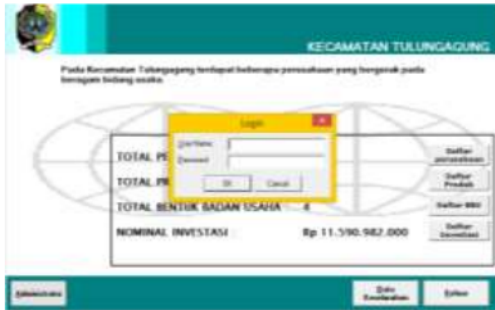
KECAMATAN TULUNGAGUNG

Pada Kecamatan Tulungagung terdapat beberapa perusahaan yang bergerak pada beragam bidang usaha.

TOTAL PE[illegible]

TOTAL PR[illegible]

TOTAL BENTUK BADAN USAHA : 4

NOMINAL INVESTASI : Rp 11.590.982.000

Login

User Name

Password

Ok

Cancel

Daftar perusahaan

Daftar Produk

Daftar BBU

Daftar Investasi

Administrasi

Data Kecamatan

Keluar